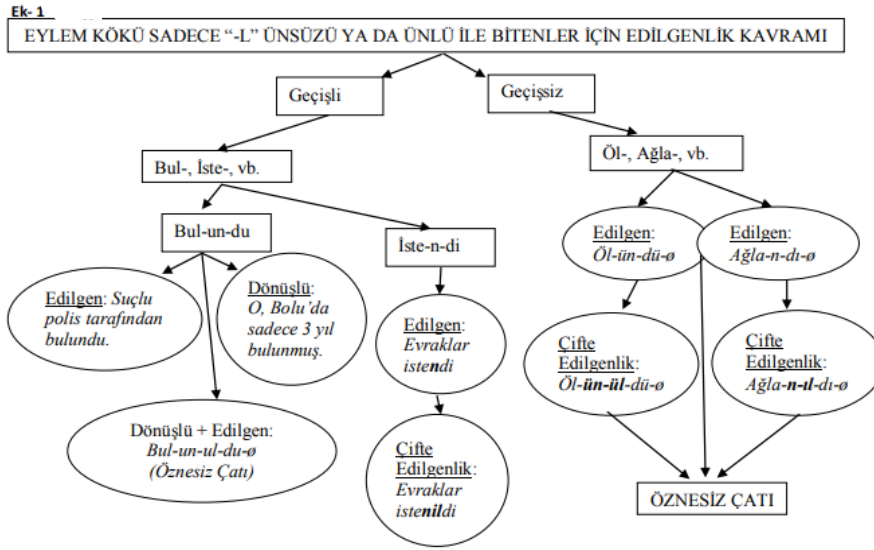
Ek- 1

EYLEM KÖKÜ SADECE "-L" ÜNSÜZÜ YA DA ÜNLÜ İLE BİTENLER İÇİN EDİLGENLİK KAVRAMI

Geçişli

Geçişsiz

Bul-, İste-, vb.

Öl-, Ağla-, vb.

Bul-un-du

İste-n-di

Edilgen: Öl-ün-dü-ø

Edilgen: Ağla-n-dı-ø

Edilgen: Suçlu polis tarafından bulundu.

Dönüşlü: O, Bolu'da sadece 3 yıl bulunmuş.

Edilgen: Evraklar istendi

Çifte Edilgenlik: Öl-ün-ül-dü-ø

Çifte Edilgenlik: Ağla-n-ıl-dı-ø

Dönüşlü + Edilgen: Bul-un-ul-du-ø (Öznesiz Çatı)

Çifte Edilgenlik: Evraklar istenildi

ÖZNESİZ ÇATI